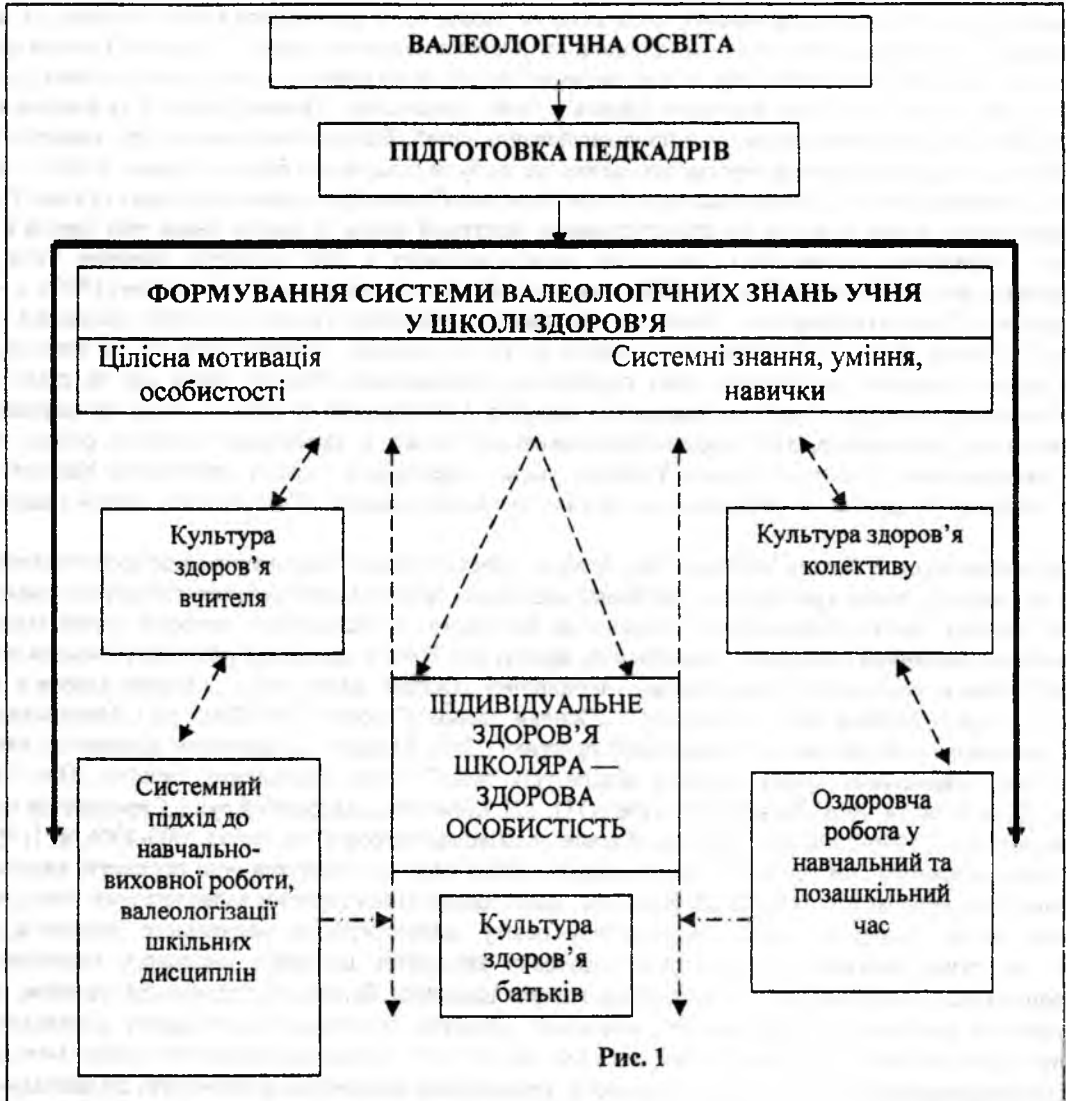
ВАЛЕОЛОГІЧНА ОСВІТА

ПІДГОТОВКА ПЕДКАДРІВ

ФОРМУВАННЯ СИСТЕМИ ВАЛЕОЛОГІЧНИХ ЗНАНЬ УЧНЯ У ШКОЛІ ЗДОРОВ'Я

Цілісна мотивація особистості

Системні знання, уміння, навички

Культура здоров'я вчителя

Культура здоров'я колективу

ІНДИВІДУАЛЬНЕ ЗДОРОВ'Я ШКОЛЯРА — ЗДОРОВА ОСОБИСТІСТЬ

Системний підхід до навчально-виховної роботи, валеологізації шкільних дисциплін

Оздоровча робота у навчальний та позашкільний час

Культура здоров'я батьків

Рис. 1